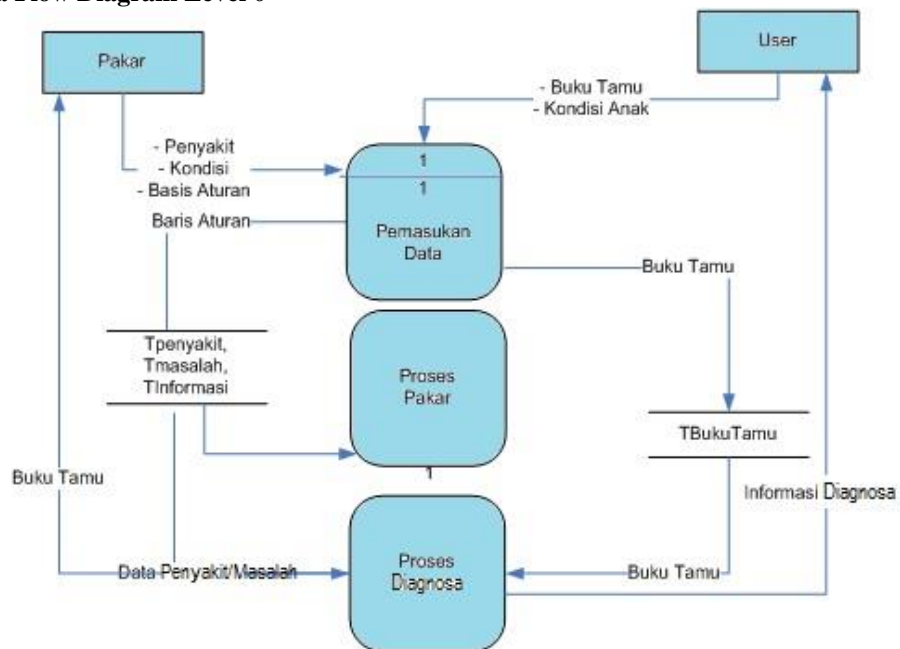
Flow Diagram Level 0

Pakar

User

- Buku Tamu
- Kondisi Anak

- Penyakit
- Kondisi
- Basis Aturan

1
1

Baris Aturan

Pemasukan Data

Buku Tamu

Tpenyakit, Tmasalah, TInformasi

Proses Pakar

TBukuTamu

1

Buku Tamu

Informasi Diagnosa

Data Penyakit/Masalah

Proses Diagnosa

Buku Tamu